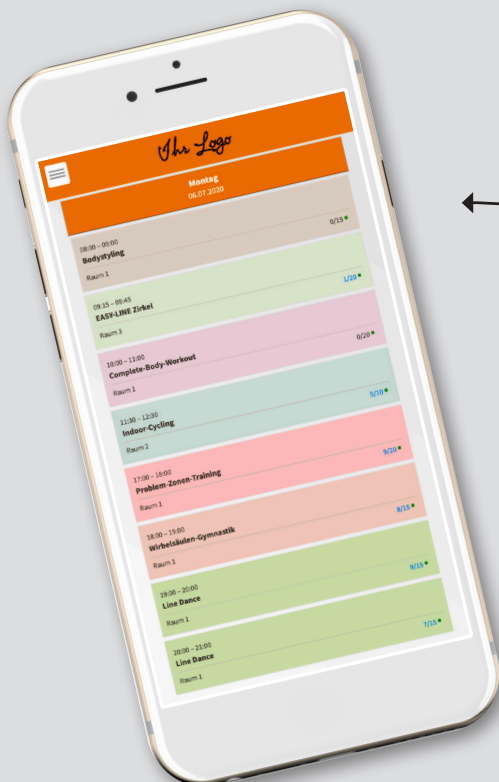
Ihr Logo

Montag
06.07.2020

0/15

08:00 – 09:00
Bodystyling
Raum 1

1/20

09:15 – 09:45
EASY-LINE Zirkel
Raum 3

0/20

10:00 – 11:00
Complete-Body-Workout
Raum 1

5/10

11:30 – 12:30
Indoor-Cycling
Raum 2

9/20

17:00 – 18:00
Problem-Zonen-Training
Raum 1

8/15

18:00 – 19:00
Wirbelsäulen-Gymnastik
Raum 1

9/15

19:00 – 20:00
Line Dance
Raum 1

7/15

20:00 – 21:00
Line Dance
Raum 1